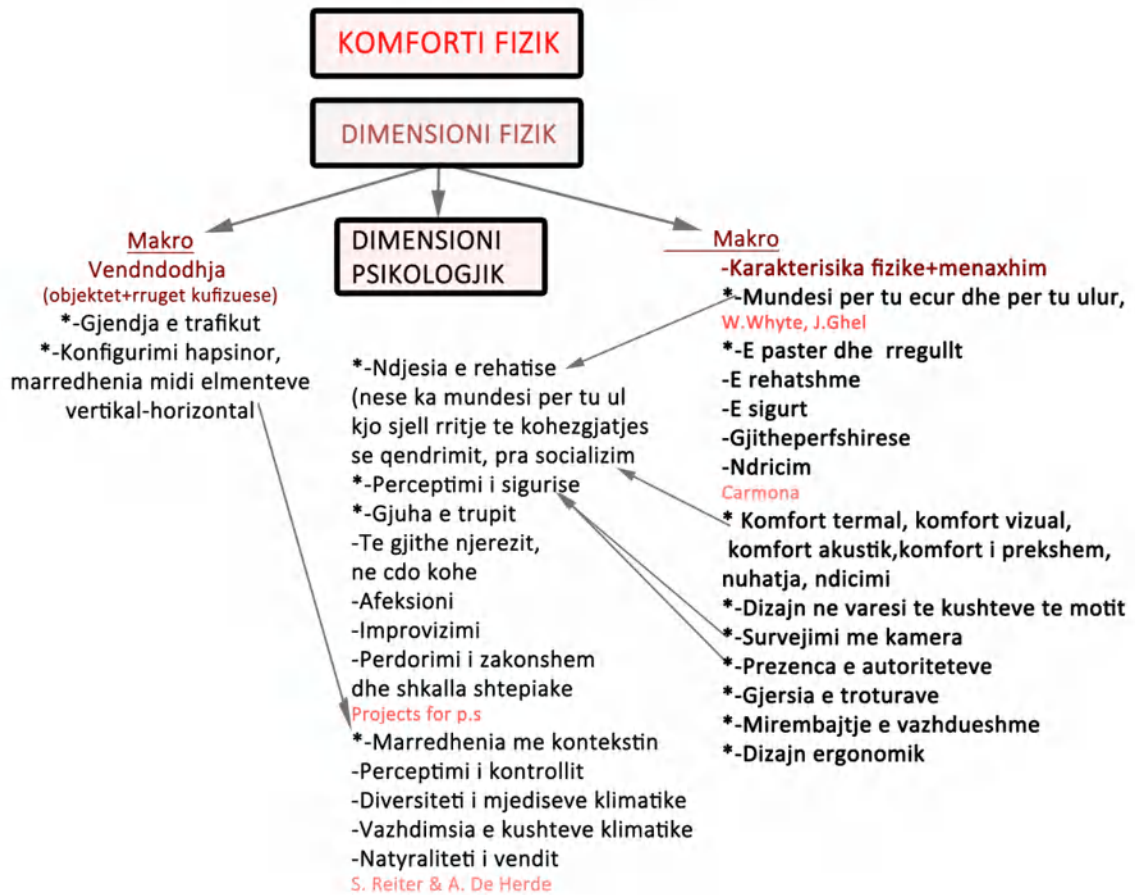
KOMFORTI FIZIK

DIMENSIONI FIZIK

Makro
Vendndodhja
(objektet+rruget kufizuese)
*-Gjendja e trafikut
*-Konfigurimi hapsinor, marredhenia midi elmenteve vertikal-horizontal

DIMENSIONI PSIKOLOGJIK

*-Ndjesia e rehatise (nese ka mundesi per tu ul kjo sjell rritje te kohezgjatjes se qendrimit, pra socializim
*-Perceptimi i sigurise
*-Gjuha e trupit
-Te gjithe njerezit, ne cdo kohe
-Afeksioni
-Improvizimi
-Perdorimi i zakonshem dhe shkalla shtepiake
Projects for p.s
*-Marredhenia me kontekstin
-Perceptimi i kontrollit
-Diversiteti i mjediseve klimatike
-Vazhdimsia e kushteve klimatike
-Natyraliteti i vendit
S. Reiter & A. De Herde

Makro
-Karakterisika fizike+menaxhim
*-Mundesi per tu ecur dhe per tu ulur,
W.Whyte, J.Ghel
*-E paster dhe rregullt
-E rehatshme
-E sigurt
-Gjitheperfshirese
-Ndricim
Carmona
* Komfort termal, komfort vizual, komfort akustik,komfort i prekshem, nuhatja, ndicimi
*-Dizajn ne varesi te kushteve te motit
*-Survejimi me kamera
*-Prezenca e autoriteteve
*-Gjersia e troturave
*-Mirembajtje e vazhdueshme
*-Dizajn ergonomik